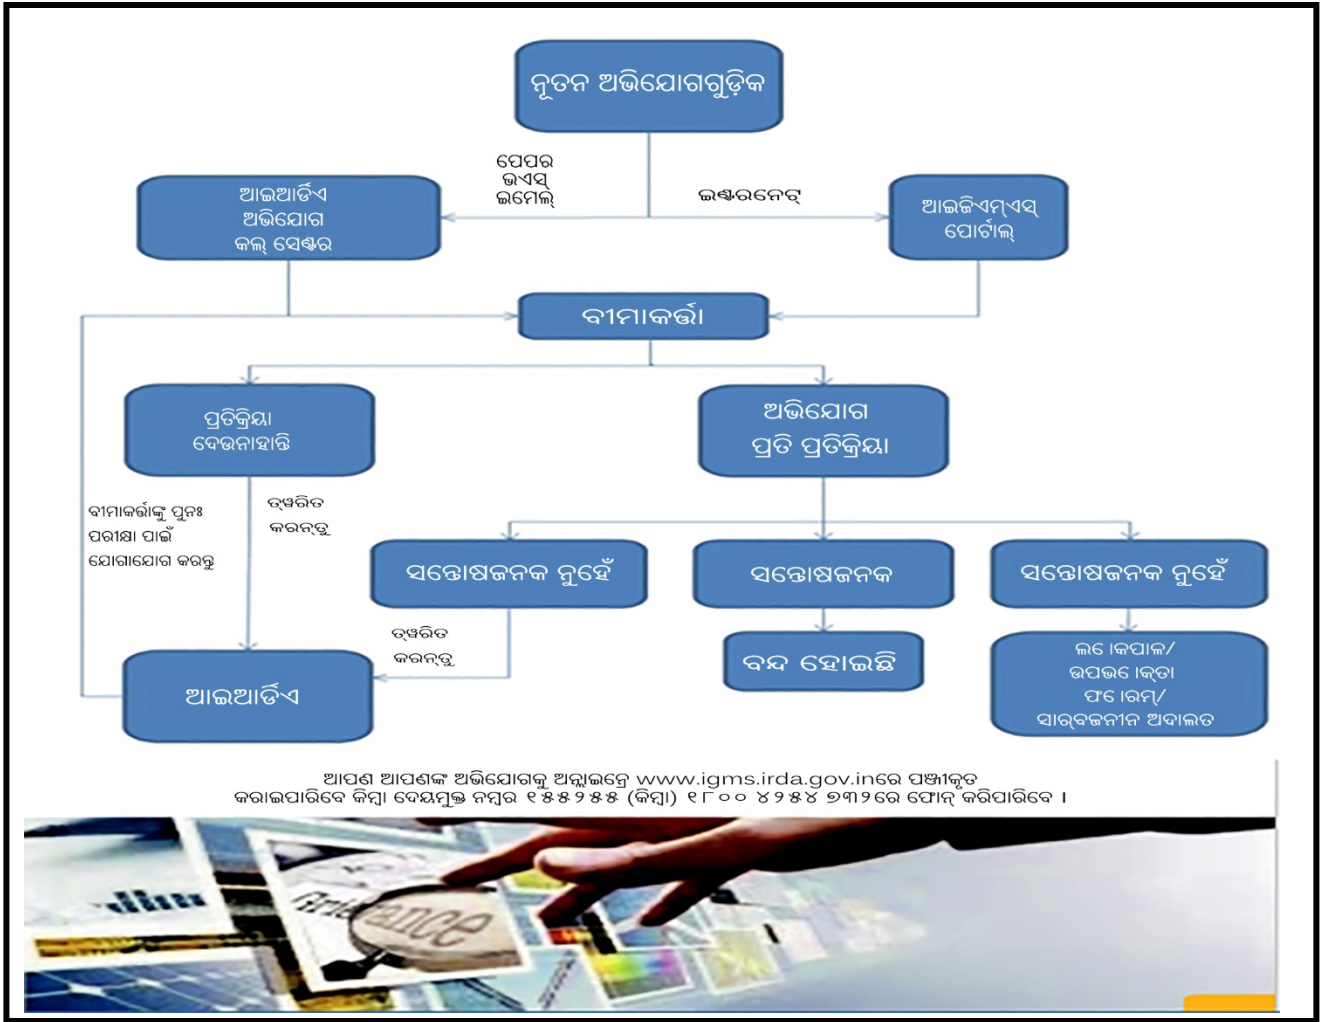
ନୂତନ ଅଭିଯୋଗଗୁଡ଼ିକ

ପେପର
ଭଏସ୍
ଇମେଲ୍

ଇଣ୍ଟରନେଟ୍

ଆଇଆର୍ଡିଏ
ଅଭିଯୋଗ
କଲ୍ ସେଣ୍ଟର

ଆଇଜିଏମ୍ଏସ୍
ପୋର୍ଟାଲ୍

ବୀମାକର୍ତ୍ତା

ପ୍ରତିକ୍ରିୟା
ଦେଉନାହାନ୍ତି

ଅଭିଯୋଗ
ପ୍ରତି ପ୍ରତିକ୍ରିୟା

ବୀମାକର୍ତ୍ତାଙ୍କୁ ପୁନଃ
ପରୀକ୍ଷା ପାଇଁ
ଯୋଗାଯୋଗ କରନ୍ତୁ

ତ୍ୱରିତ
କରନ୍ତୁ

ସନ୍ତୋଷଜନକ ନୁହେଁ

ସନ୍ତୋଷଜନକ

ସନ୍ତୋଷଜନକ ନୁହେଁ

ତ୍ୱରିତ
କରନ୍ତୁ

ବନ୍ଦ ହୋଇଛି

ଲୋକପାଳ/
ଉପଭୋକ୍ତା
ଫୋରମ୍/
ସାର୍ବଜନୀନ ଅଦାଲତ

ଆଇଆର୍ଡିଏ

ଆପଣ ଆପଣଙ୍କ ଅଭିଯୋଗକୁ ଅନ୍ଲାଇନ୍‌ରେ www.igms.irda.gov.inରେ ପଞ୍ଜୀକୃତ କରାଇପାରିବେ କିମ୍ବା ଦେୟମୁକ୍ତ ନମ୍ବର ୧୫୫୨୫୫ (କିମ୍ବା) ୧୮୦୦ ୪୨୫୪ ୭୩୨ରେ ଫୋନ୍ କରିପାରିବେ ।

Grievance